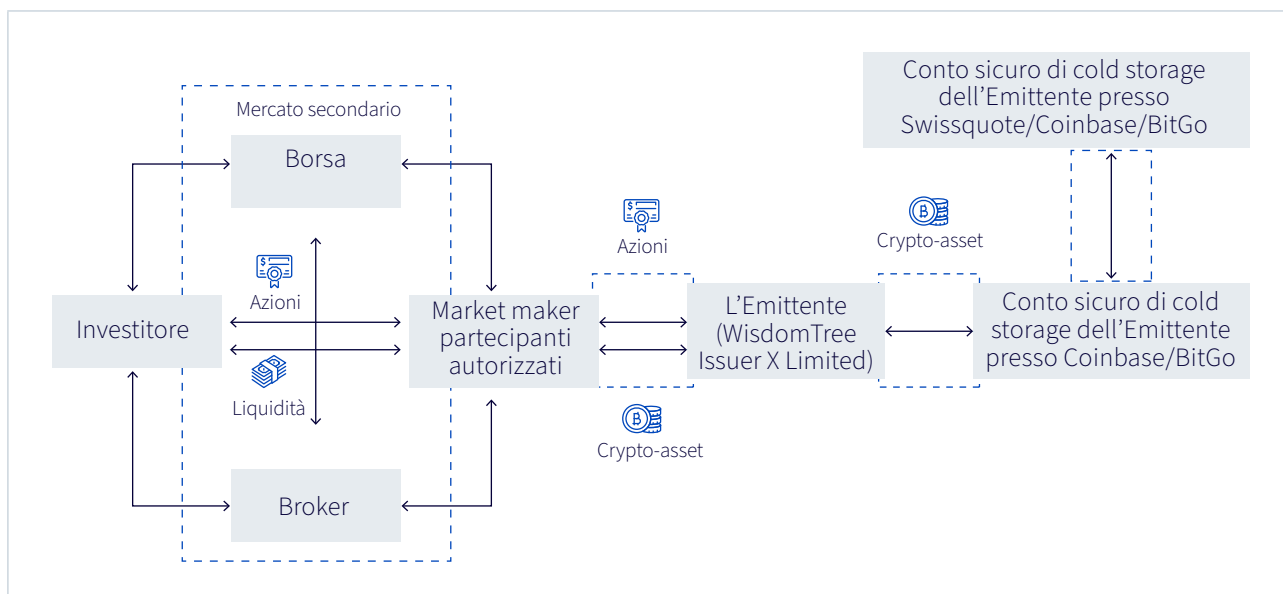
Conto sicuro di cold storage dell’Emittente presso Swissquote/Coinbase/BitGo

Mercato secondario

Borsa

Azioni

Crypto-asset

Azioni

Investitore

Market maker partecipanti autorizzati

L’Emittente (WisdomTree Issuer X Limited)

Conto sicuro di cold storage dell’Emittente presso Coinbase/BitGo

Liquidità

Crypto-asset

Broker